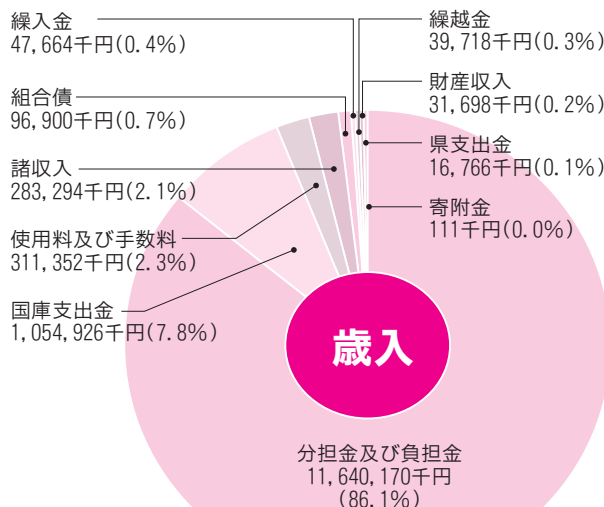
繰入金
47,664千円(0.4%)

組合債
96,900千円(0.7%)

諸収入
283,294千円(2.1%)

使用料及び手数料
311,352千円(2.3%)

国庫支出金
1,054,926千円(7.8%)

繰越金
39,718千円(0.3%)

財産収入
31,698千円(0.2%)

県支出金
16,766千円(0.1%)

寄附金
111千円(0.0%)

歳入

分担金及び負担金
11,640,170千円
(86.1%)